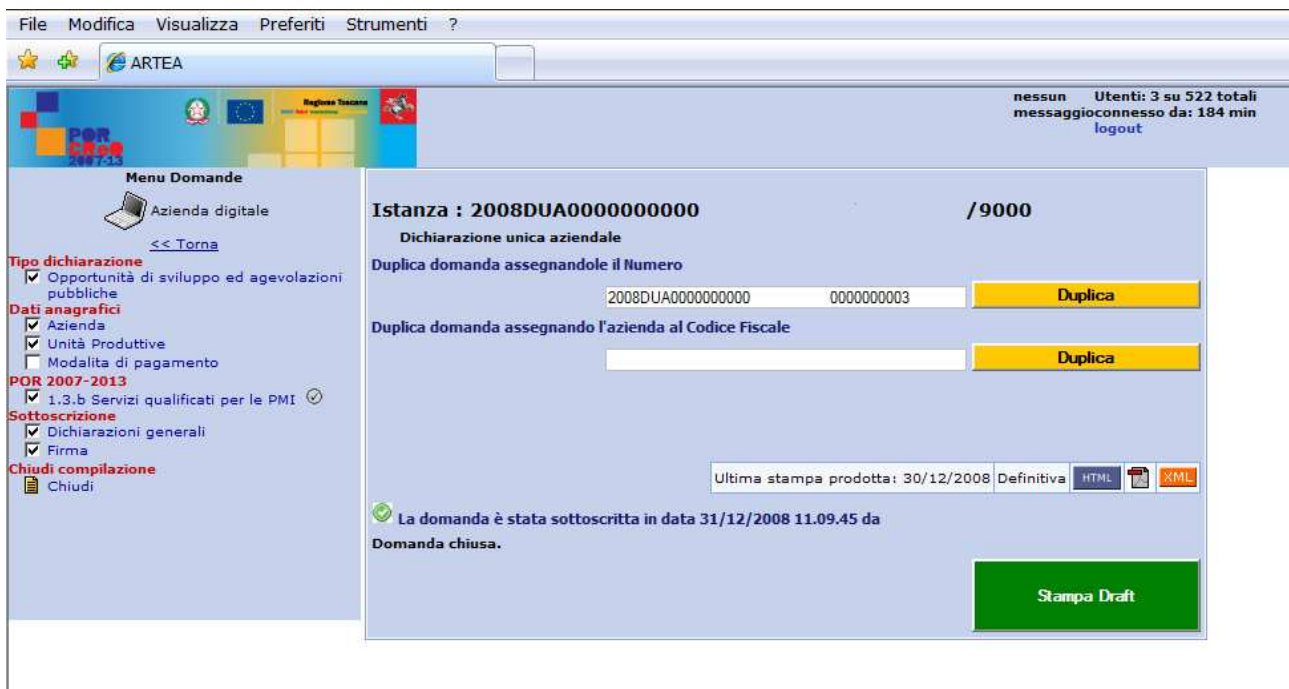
File Modifica Visualizza Preferiti Strumenti ?

ARTEA

POR CReO 2007-13

Regione Toscana

nessun Utenti: 3 su 522 totali
messaggioconnesso da: 184 min
logout

Menu Domande

Azienda digitale

<< Torna

Tipo dichiarazione
Opportunità di sviluppo ed agevolazioni pubbliche
Dati anagrafici
Azienda
Unità Produttive
Modalita di pagamento
POR 2007-2013
1.3.b Servizi qualificati per le PMI
Sottoscrizione
Dichiarazioni generali
Firma
Chiudi compilazione
Chiudi

Istanza : 2008DUA0000000000 /9000

Dichiarazione unica aziendale

Duplica domanda assegnandole il Numero

2008DUA0000000000 0000000003

Duplica

Duplica domanda assegnando l'azienda al Codice Fiscale

Duplica

Ultima stampa prodotta: 30/12/2008 Definitiva HTML XML

La domanda è stata sottoscritta in data 31/12/2008 11.09.45 da

Domanda chiusa.

Stampa Draft